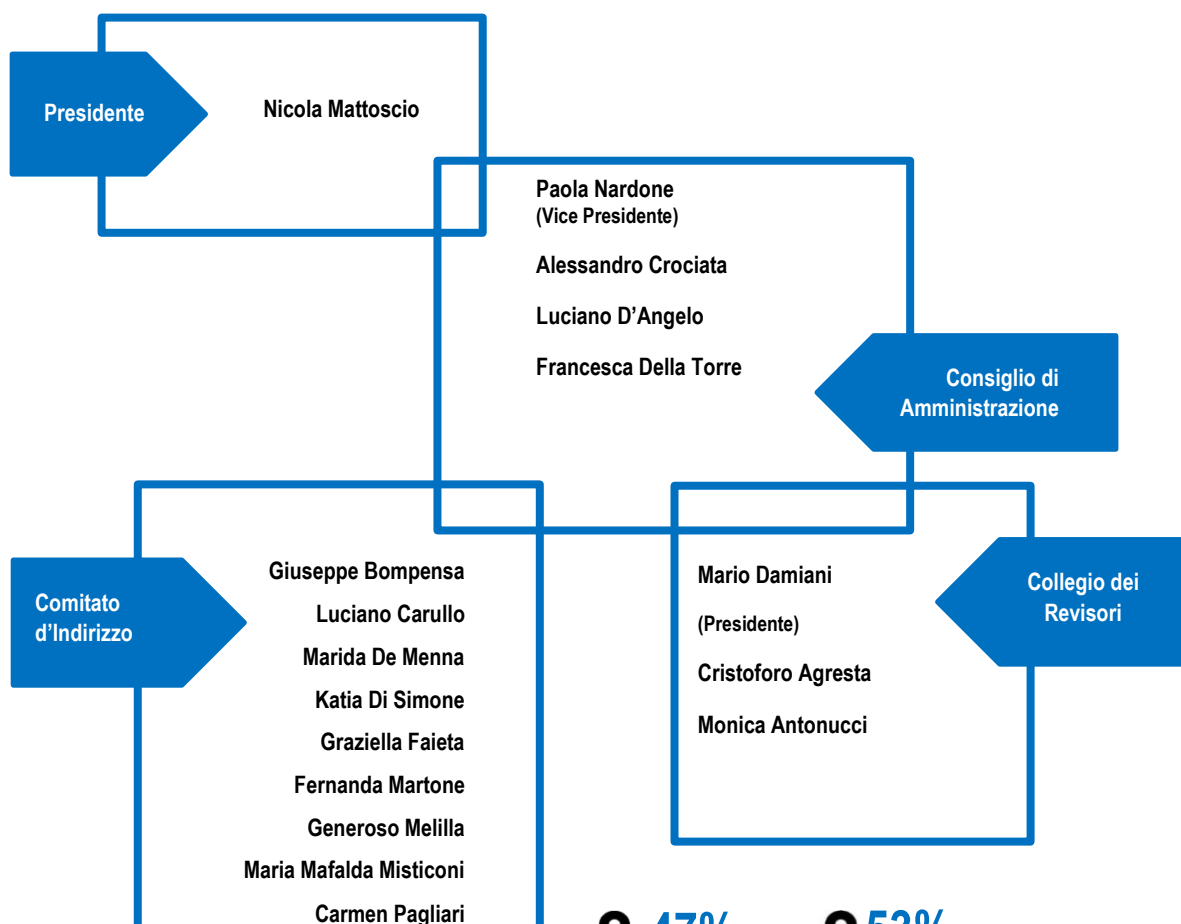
Presidente

Nicola Mattoscio

Paola Nardone
(Vice Presidente)

Alessandro Crociata

Luciano D'Angelo

Francesca Della Torre

Consiglio di Amministrazione

Comitato d'Indirizzo

Giuseppe Bompensa
Luciano Carullo
Marida De Menna
Katia Di Simone
Graziella Faieta
Fernanda Martone
Generoso Melilla
Maria Mafalda Misticoni
Carmen Pagliari

Mario Damiani
(Presidente)
Cristoforo Agresta
Monica Antonucci

Collegio dei Revisori

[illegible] 47% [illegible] 53%